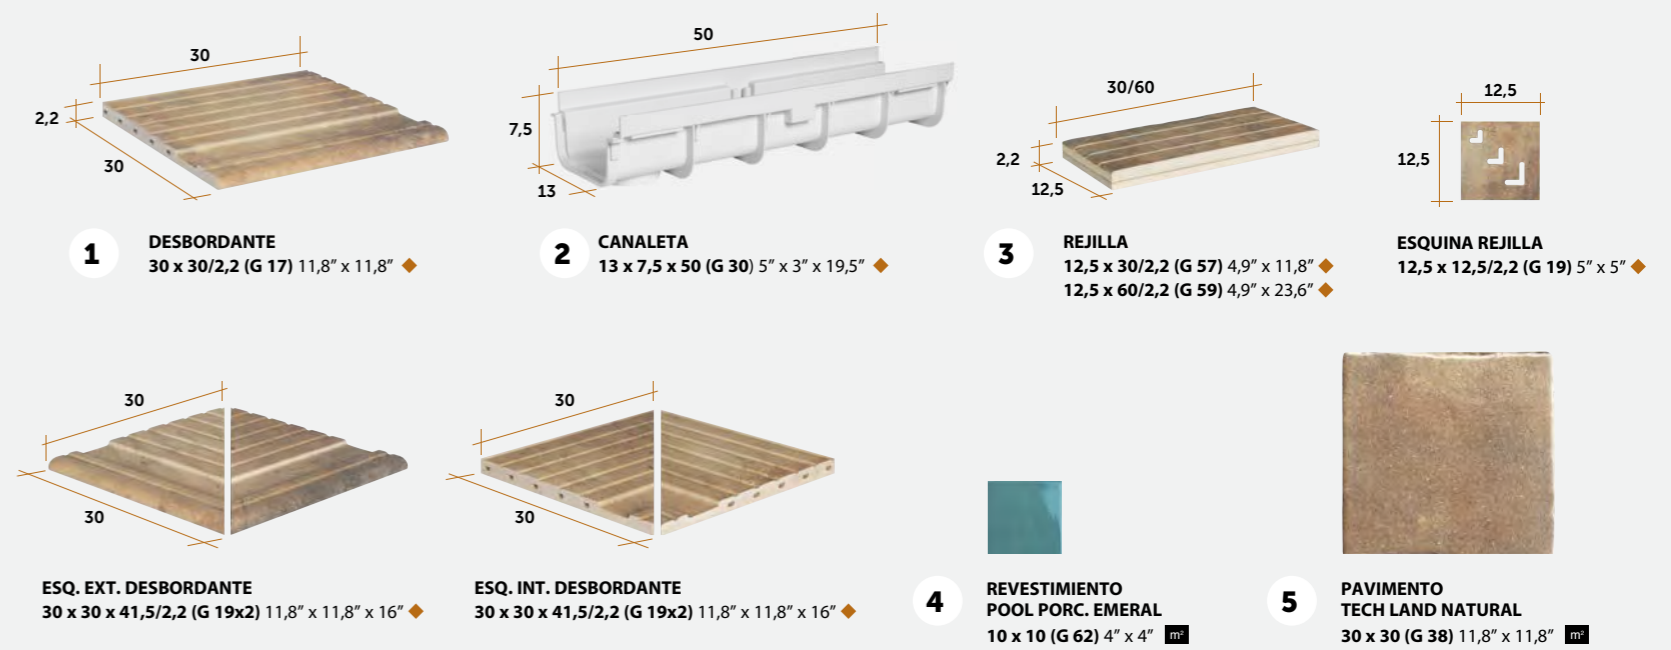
30
2,2
30

1 DESBORDANTE
30 x 30/2,2 (G 17) 11,8″ x 11,8″ ◆

50
7,5
13

2 CANALETA
13 x 7,5 x 50 (G 30) 5″ x 3″ x 19,5″ ◆

30/60
2,2
12,5

3 REJILLA
12,5 x 30/2,2 (G 57) 4,9″ x 11,8″ ◆
12,5 x 60/2,2 (G 59) 4,9″ x 23,6″ ◆

12,5
12,5

ESQUINA REJILLA
12,5 x 12,5/2,2 (G 19) 5″ x 5″ ◆

30
30

ESQ. EXT. DESBORDANTE
30 x 30 x 41,5/2,2 (G 19x2) 11,8″ x 11,8″ x 16″ ◆

30
30

ESQ. INT. DESBORDANTE
30 x 30 x 41,5/2,2 (G 19x2) 11,8″ x 11,8″ x 16″ ◆

4 REVESTIMIENTO
POOL PORC. EMERAL
10 x 10 (G 62) 4″ x 4″ m²

5 PAVIMENTO
TECH LAND NATURAL
30 x 30 (G 38) 11,8″ x 11,8″ m²